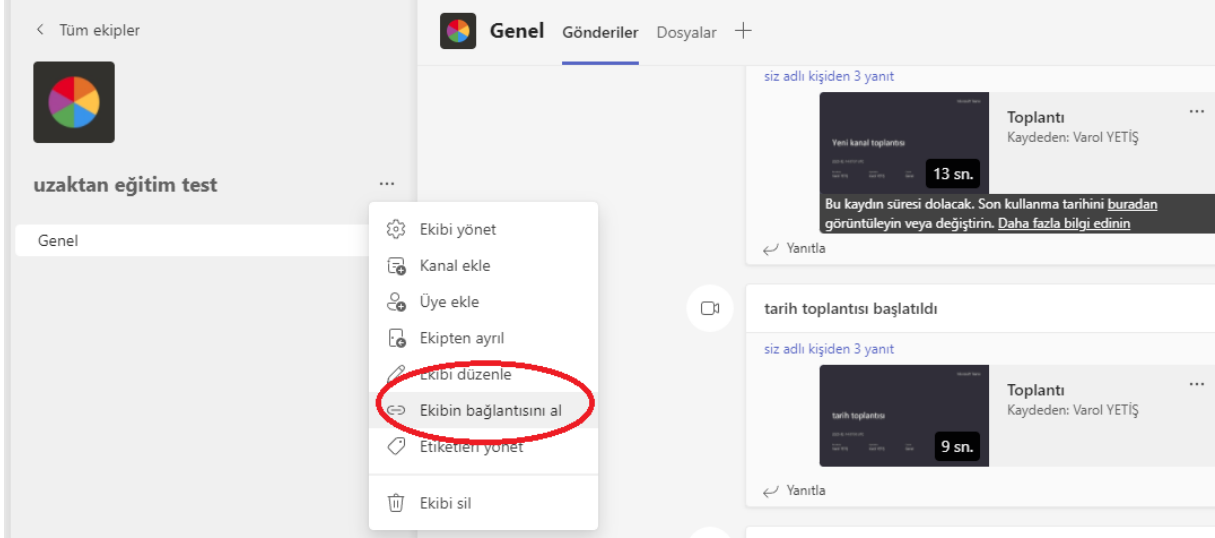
< Tüm ekipler

uzaktan eğitim test ...

Genel

Ekibi yönet
Kanal ekle
Üye ekle
Ekipten ayrıl
Ekibi düzenle
Ekibin bağlantısını al
Etiketleri yönet
Ekibi sil

Genel Gönderiler Dosyalar +

siz adlı kişiden 3 yanıt

Yeni kanal toplantısı

13 sn.

Toplantı
Kaydeden: Varol YETİŞ

Bu kaydın süresi dolacak. Son kullanma tarihini buradan görüntüleyin veya değiştirin. Daha fazla bilgi edinin

Yanıtla

tarih toplantısı başlatıldı

siz adlı kişiden 3 yanıt

tarih toplantısı

9 sn.

Toplantı
Kaydeden: Varol YETİŞ

Yanıtla